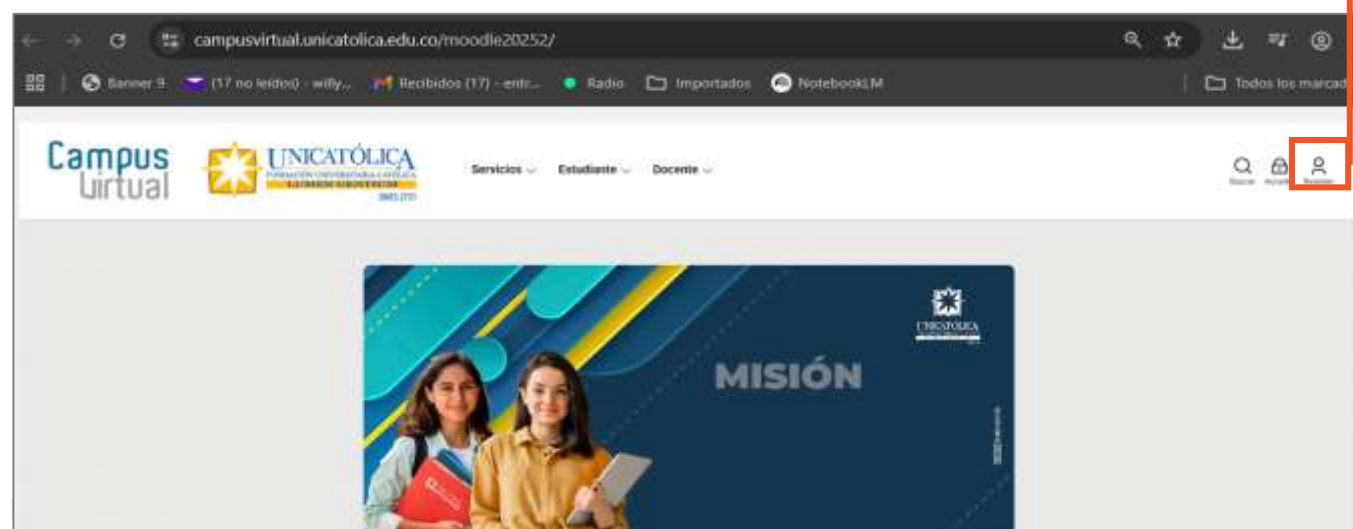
campusvirtual.unicatolica.edu.co/moodle20252/

Banner 9 (17 no leídos) - willy... Recibidos (17) - entr... Radio Importados NotebookLM Todos los marcad

Campus Virtual

UNICATÓLICA FUNDACIÓN UNIVERSITARIA CATÓLICA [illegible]

Servicios Estudiante Docente

Buscar Acceso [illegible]

UNICATÓLICA

MISIÓN